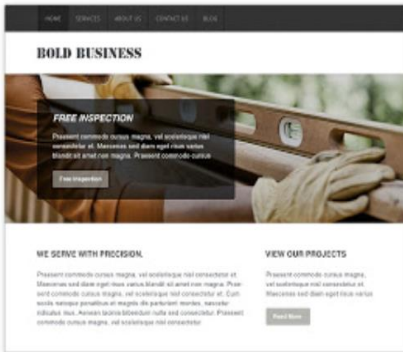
HOME SERVICES ABOUT US CONTACT US BLOG

BOLD BUSINESS

FREE INSPECTION

Praesent commodo cursus magna, vel scelerisque nisl consectetur et. Maecenas sed diam eget risus varius blandit sit amet non magna. Praesent commodo cursus

Free Inspection

WE SERVE WITH PRECISION.

Praesent commodo cursus magna, vel scelerisque nisl consectetur et. Maecenas sed diam eget risus varius blandit sit amet non magna. Praesent commodo cursus magna, vel scelerisque nisl consectetur et. Cum sociis natoque penatibus et magnis dis parturient montes, nascetur ridiculus mus. Aenean lacinia bibendum nulla sed consectetur. Praesent commodo cursus magna, vel scelerisque nisl consectetur.

VIEW OUR PROJECTS

Praesent commodo cursus magna, vel scelerisque nisl consectetur et. Maecenas sed diam eget risus varius

Read More